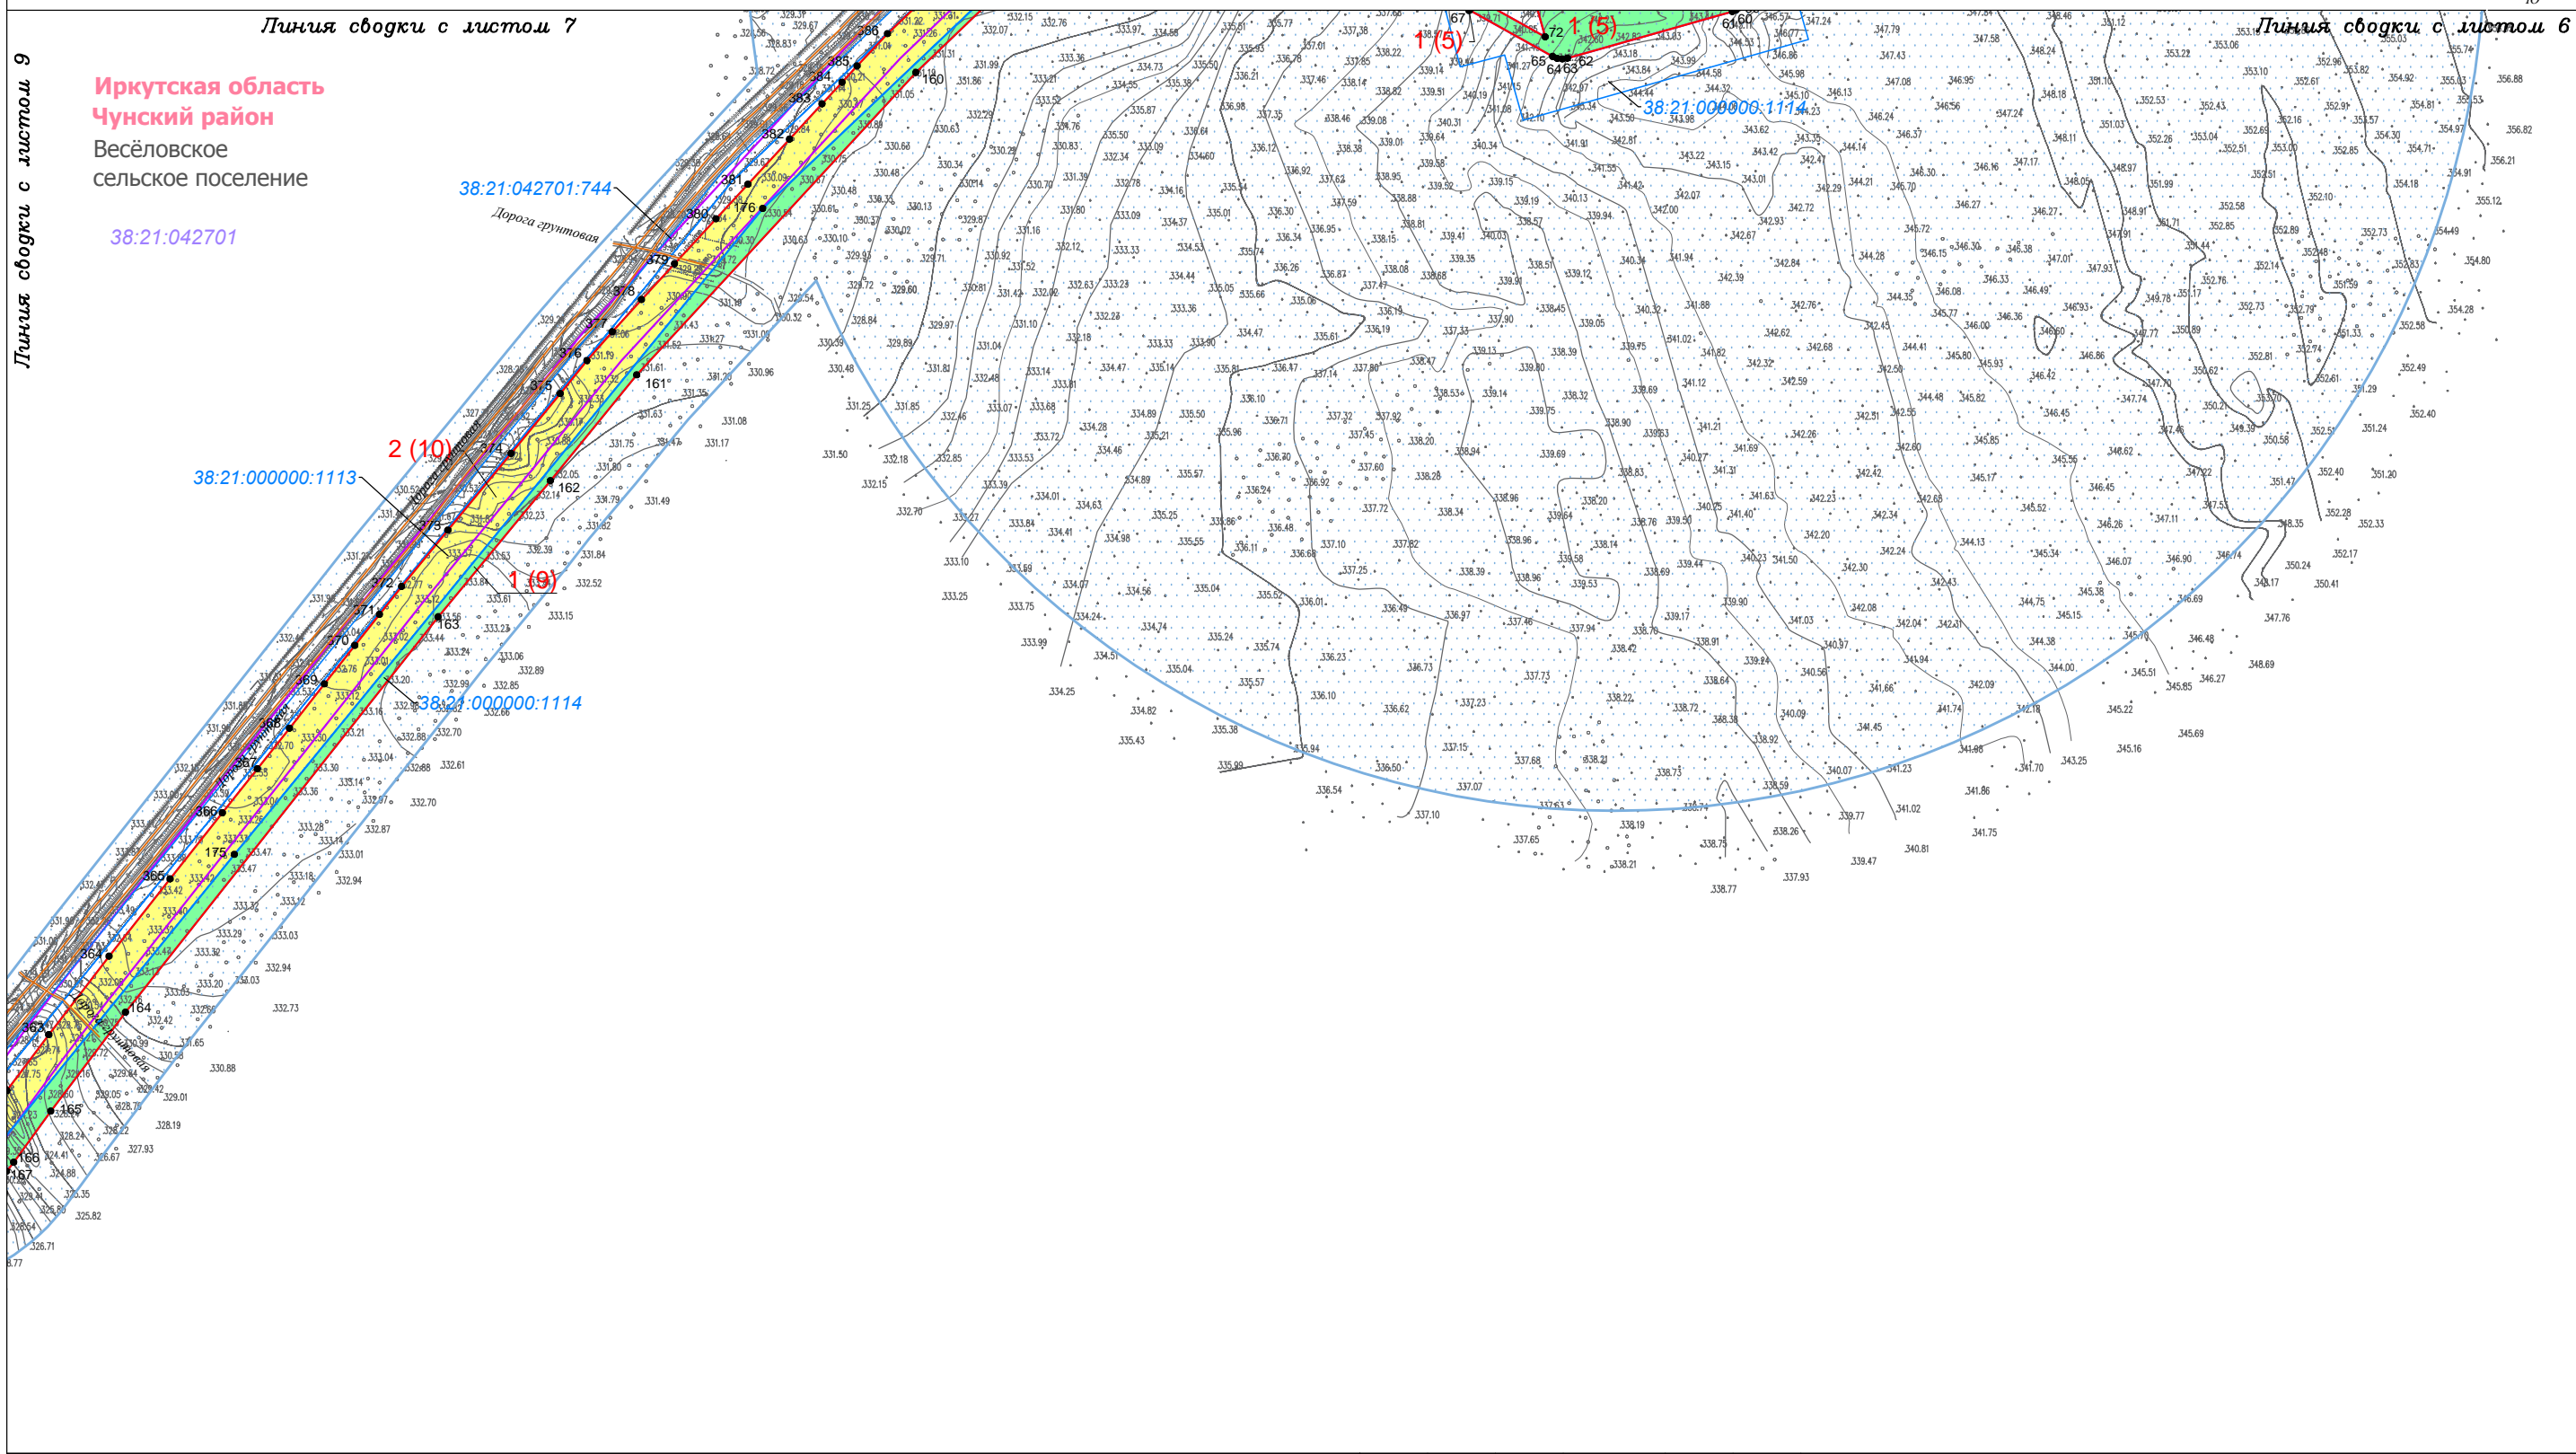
Линия сводки с листом 7

Линия сводки с листом 6

Линия сводки с листом 9

Иркутская область
Чунский район
Весёловское
сельское поселение

38:21:042701

38:21:042701:744

Дорога грунтовая

38:21:000000:1113

38:21:000000:1114

38:21:000000:1114

2 (10)

1 (9)

1 (5)

1 (5)

386 385 384 383 382 381 380 379 378 377 376 375 374 373 372 371 370 369 368 367 366 365 364 363

160 176 161 162 163 175 164 165 166 167

67 72 65 64 63 62 61 60